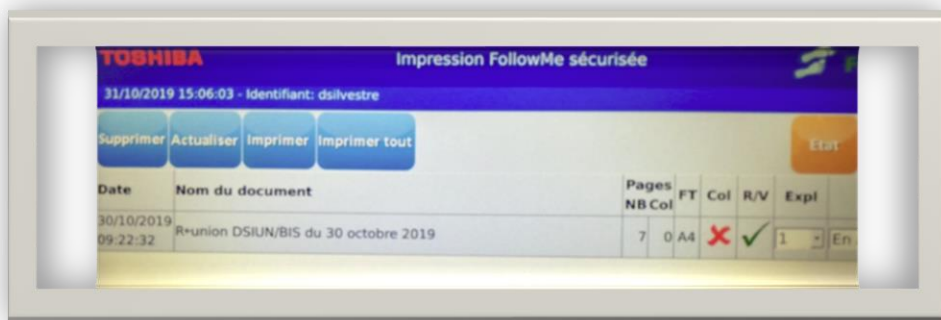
TOSHIBA

Impression FollowMe sécurisée

31/10/2019 15:06:03 - Identifiant: dsilvestre

Supprimer Actualiser Imprimer Imprimer tout

Etat

| Date | Nom du document | Pages NB | Pages Col | FT | Col | R/V | Expl | |
|---|---|---|---|---|---|---|---|---|
| 30/10/2019 09:22:32 | R+union DSIUN/BIS du 30 octobre 2019 | 7 | 0 | A4 | ✗ | ✓ | 1 | En |